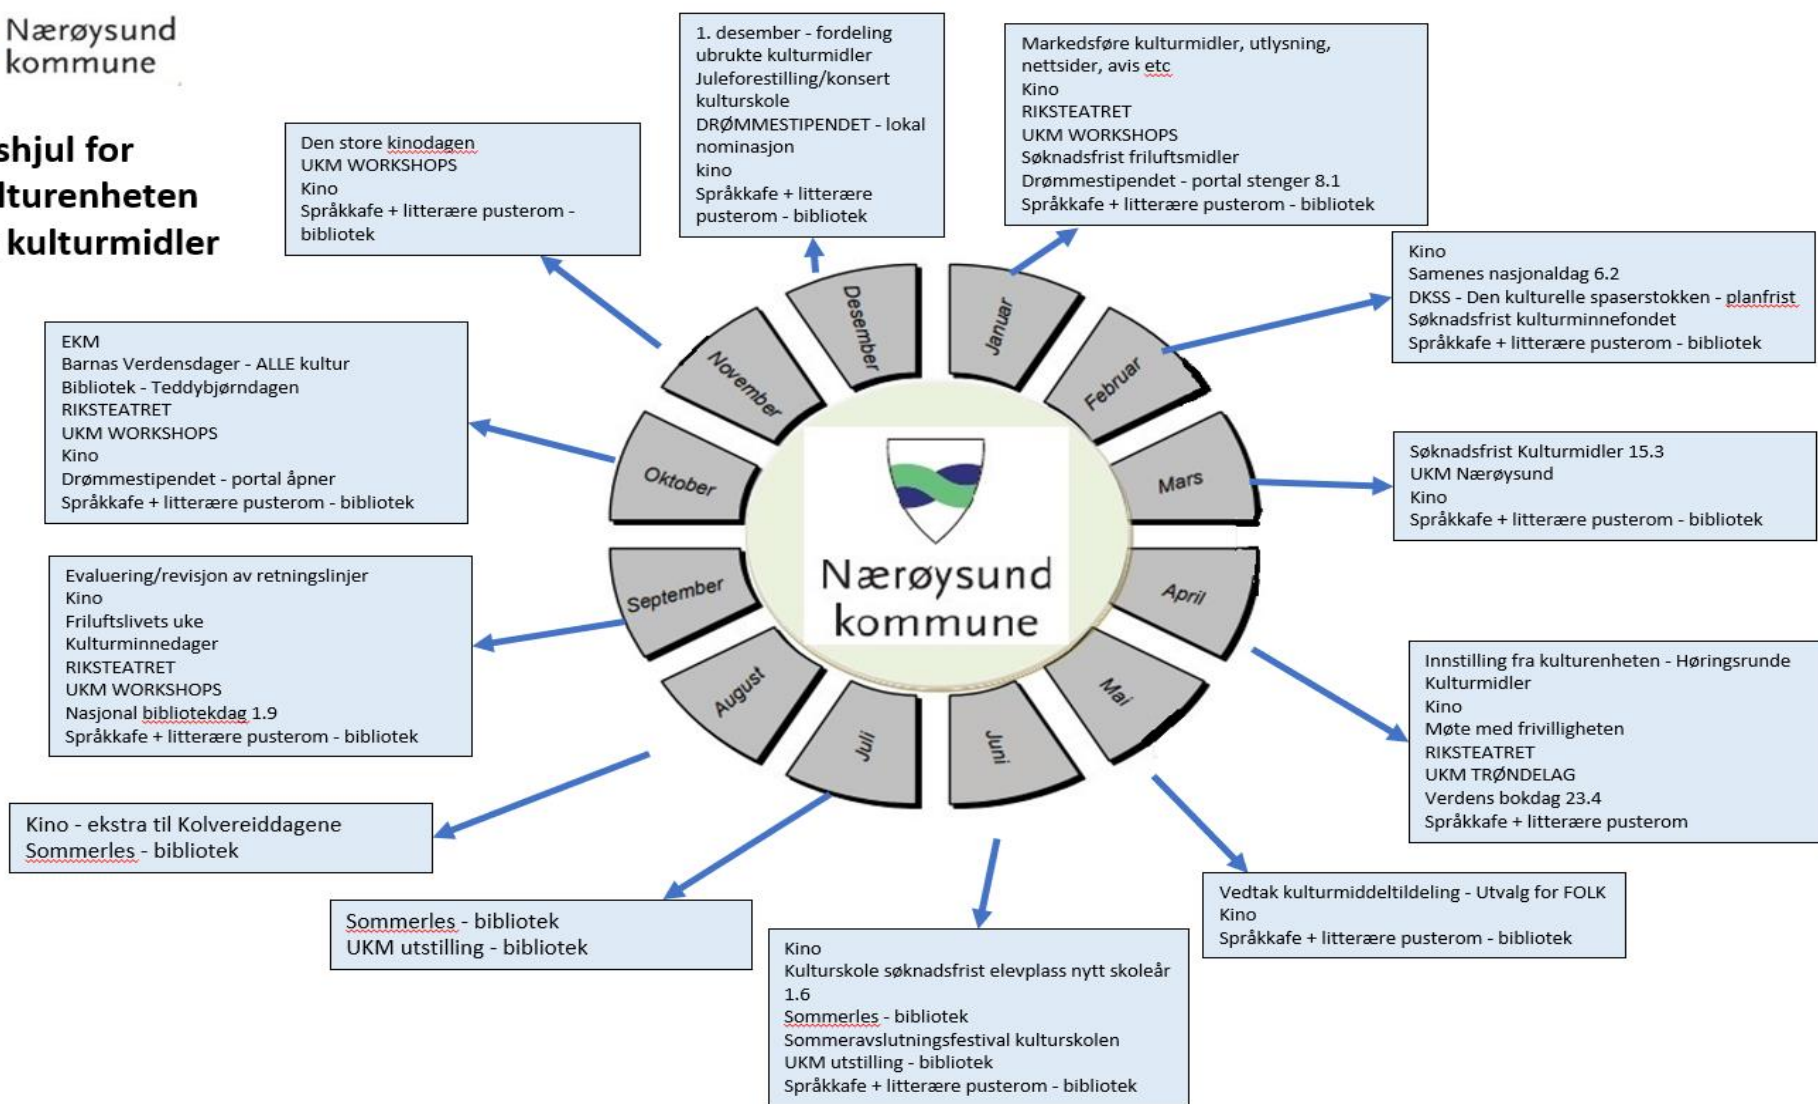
Nærøysund kommune

shjul for lturenheten kulturmidler

Den store kinodagen
UKM WORKSHOPS
Kino
Språkkafe + litterære pusterom - bibliotek

1. desember - fordeling ubrukte kulturmidler
Juleforestilling/konsert kulturskole
DRØMMESTIPENDET - lokal nominasjon
kino
Språkkafe + litterære pusterom - bibliotek

Markedsføre kulturmidler, utlysning, nettsider, avis etc
Kino
RIKSTEATRET
UKM WORKSHOPS
Søknadsfrist friluftsmidler
Drømmestipendet - portal stenger 8.1
Språkkafe + litterære pusterom - bibliotek

Kino
Samenes nasjonaldag 6.2
DKSS - Den kulturelle spaserstokken - planfrist
Søknadsfrist kulturminnefondet
Språkkafe + litterære pusterom - bibliotek

EKM
Barnas Verdensdager - ALLE kultur
Bibliotek - Teddybjørndagen
RIKSTEATRET
UKM WORKSHOPS
Kino
Drømmestipendet - portal åpner
Språkkafe + litterære pusterom - bibliotek

Søknadsfrist Kulturmidler 15.3
UKM Nærøysund
Kino
Språkkafe + litterære pusterom - bibliotek

Desember
Januar
November
Februar
Oktober
Mars
September
April
August
Mai
Juli
Juni

Nærøysund kommune

Evaluering/revisjon av retningslinjer
Kino
Friluftslivets uke
Kulturminnedager
RIKSTEATRET
UKM WORKSHOPS
Nasjonal bibliotekdag 1.9
Språkkafe + litterære pusterom - bibliotek

Innstilling fra kulturenheten - Høringsrunde Kulturmidler
Kino
Møte med frivilligheten
RIKSTEATRET
UKM TRØNDELAG
Verdens bokdag 23.4
Språkkafe + litterære pusterom

Kino - ekstra til Kolvereiddagene
Sommerles - bibliotek

Vedtak kulturmiddeltildeling - Utvalg for FOLK
Kino
Språkkafe + litterære pusterom - bibliotek

Sommerles - bibliotek
UKM utstilling - bibliotek

Kino
Kulturskole søknadsfrist elevplass nytt skoleår 1.6
Sommerles - bibliotek
Sommeravslutningsfestival kulturskolen
UKM utstilling - bibliotek
Språkkafe + litterære pusterom - bibliotek